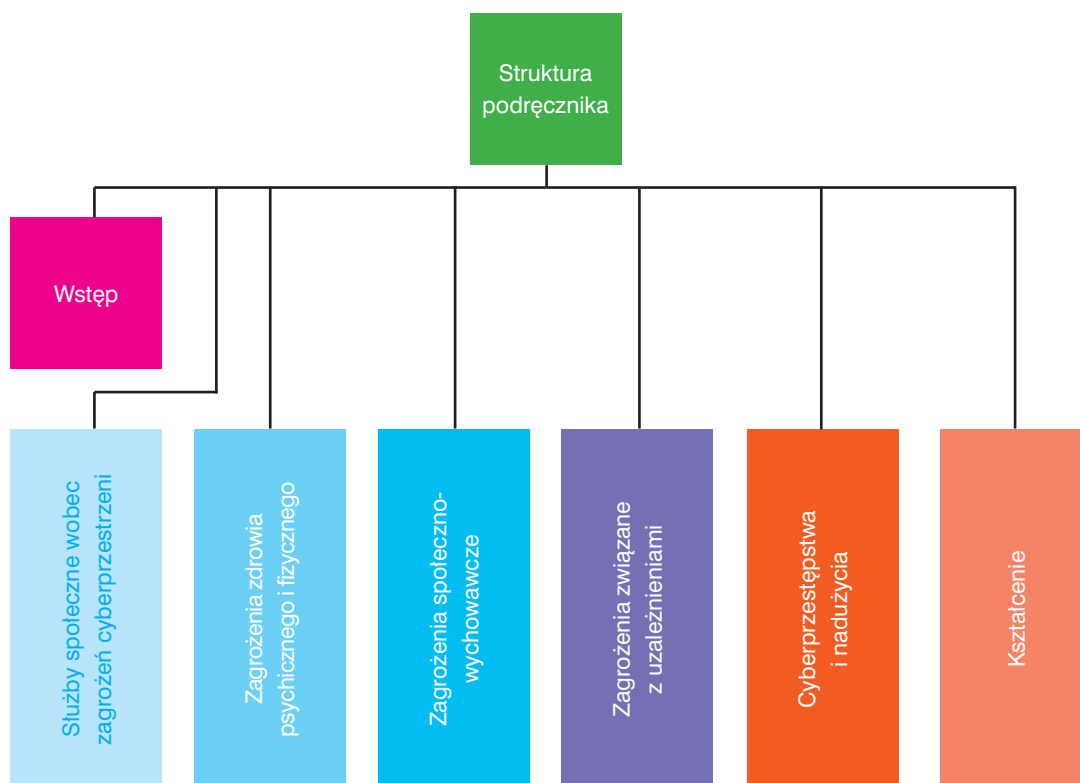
Struktura podręcznika

Wstęp

Służby społeczne wobec zagrożeń cyberprzestrzeni

Zagrożenia zdrowia psychicznego i fizycznego

Zagrożenia społeczno-wychowawcze

Zagrożenia związane z uzależnieniami

Cyberprzestępstwa i nadużycia

Kształcenie